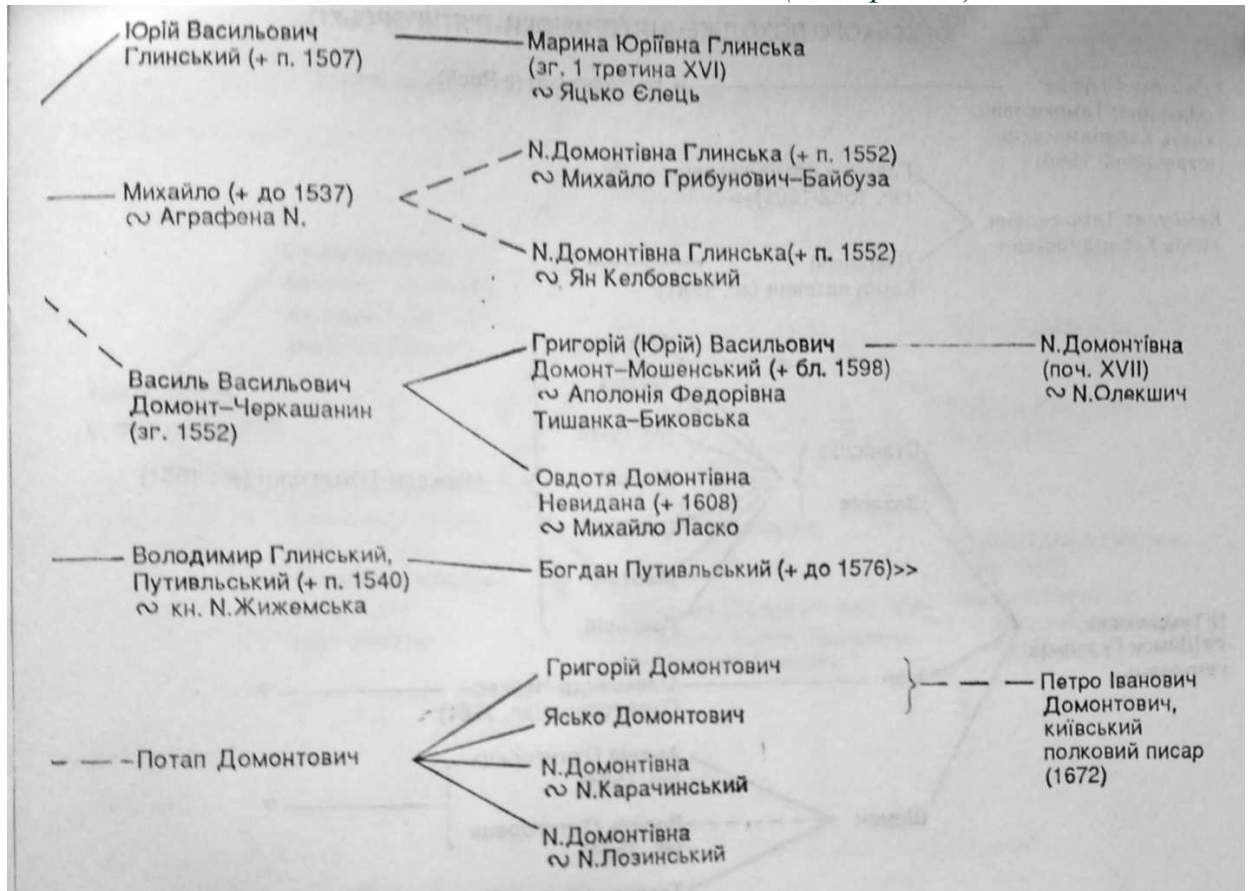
Юрій Васильович Глинський (+ п. 1507)

Марина Юріївна Глинська (зг. 1 третина XVI) ∾ Яцько Єлець

Михайло (+ до 1537) ∾ Аграфена N.

N.Домонтівна Глинська (+ п. 1552) ∾ Михайло Грибунович-Байбуза

N.Домонтівна Глинська(+ п. 1552) ∾ Ян Келбовський

Василь Васильович Домонт-Черкашанин (зг. 1552)

Григорій (Юрій) Васильович Домонт-Мошенський (+ бл. 1598) ∾ Аполонія Федорівна Тишанка-Биковська

N.Домонтівна (поч. XVII) ∾ N.Олекшич

Овдотя Домонтівна Невидана (+ 1608) ∾ Михайло Ласко

Володимир Глинський, Путивльський (+ п. 1540) ∾ кн. N.Жижемська

Богдан Путивльський (+ до 1576)>>

Потап Домонтович

Григорій Домонтович

Ясько Домонтович

N.Домонтівна ∾ N.Карачинський

N.Домонтівна ∾ N.Лозинський

Петро Іванович Домонтович, київський полковий писар (1672)